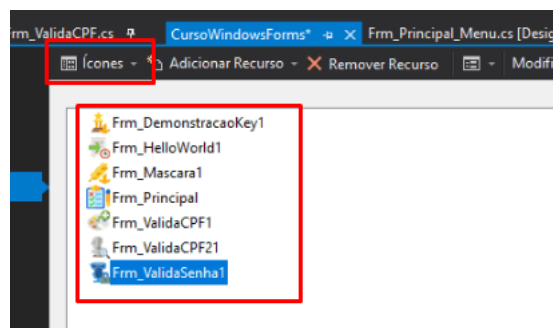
rm_ValidaCPF.cs
CursoWindowsForms*
Frm_Principal_Menu.cs [Desig
Ícones
Adicionar Recurso
Remover Recurso
Modifi

Frm_DemonstracaoKey1
Frm_HelloWorld1
Frm_Mascara1
Frm_Principal
Frm_ValidaCPF1
Frm_ValidaCPF21
Frm_ValidaSenha1